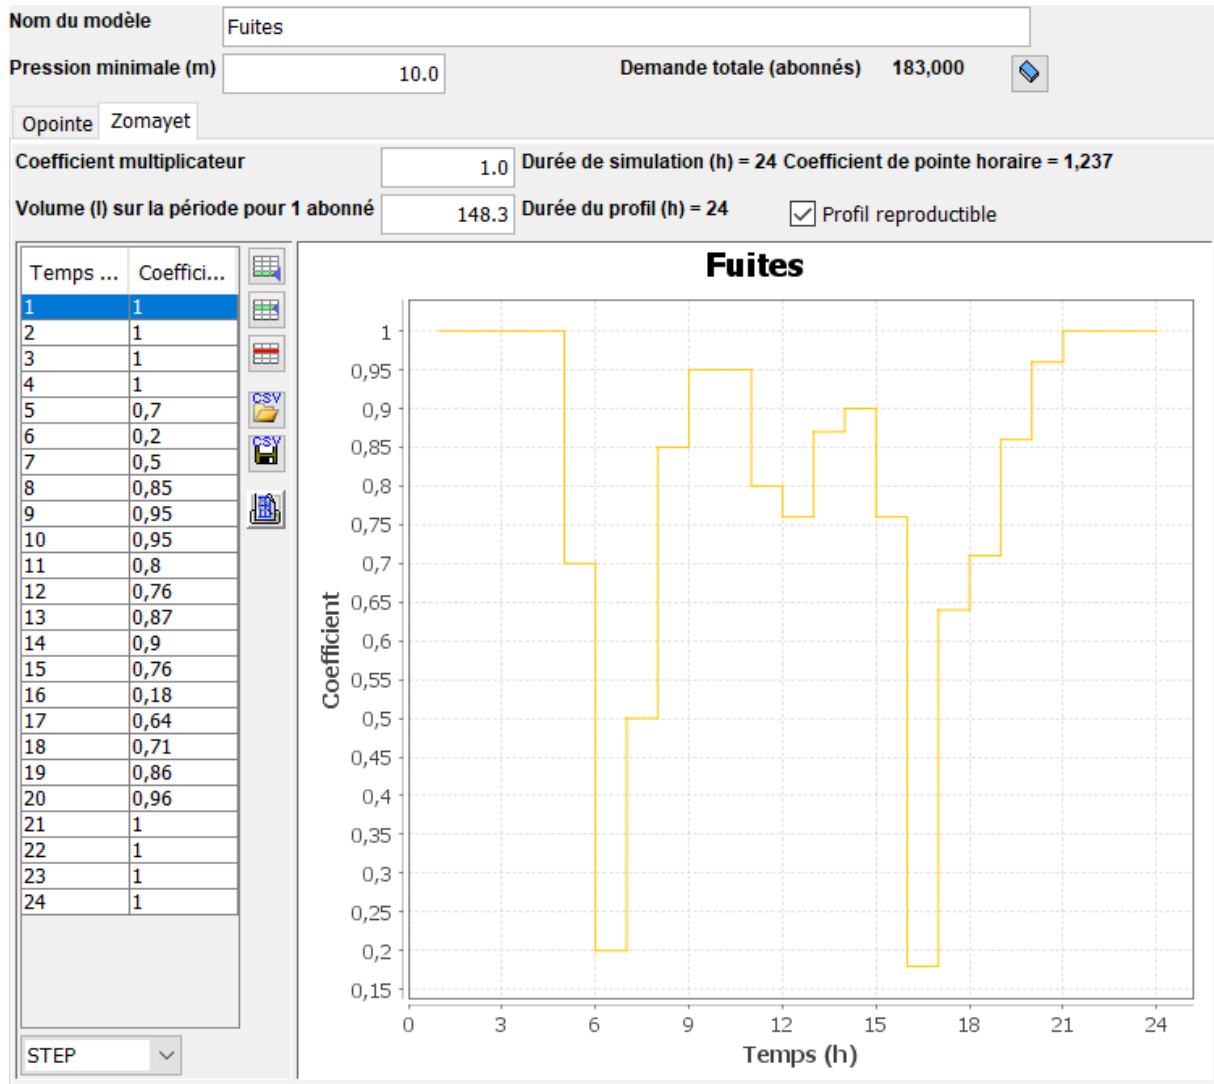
Nom du modèle Fuites

Pression minimale (m) 10.0

Demande totale (abonnés) 183,000

Opointe Zomayet

Coefficient multiplicateur 1.0

Durée de simulation (h) = 24 Coefficient de pointe horaire = 1,237

Volume (l) sur la période pour 1 abonné 148.3

Durée du profil (h) = 24

Profil reproductible

| Temps ... | Coeffici... |
|---|---|
| 1 | 1 |
| 2 | 1 |
| 3 | 1 |
| 4 | 1 |
| 5 | 0,7 |
| 6 | 0,2 |
| 7 | 0,5 |
| 8 | 0,85 |
| 9 | 0,95 |
| 10 | 0,95 |
| 11 | 0,8 |
| 12 | 0,76 |
| 13 | 0,87 |
| 14 | 0,9 |
| 15 | 0,76 |
| 16 | 0,18 |
| 17 | 0,64 |
| 18 | 0,71 |
| 19 | 0,86 |
| 20 | 0,96 |
| 21 | 1 |
| 22 | 1 |
| 23 | 1 |
| 24 | 1 |

CSV
CSV

STEP

Fuites

Coefficient

1
0,95
0,9
0,85
0,8
0,75
0,7
0,65
0,6
0,55
0,5
0,45
0,4
0,35
0,3
0,25
0,2
0,15

0 3 6 9 12 15 18 21 24

Temps (h)